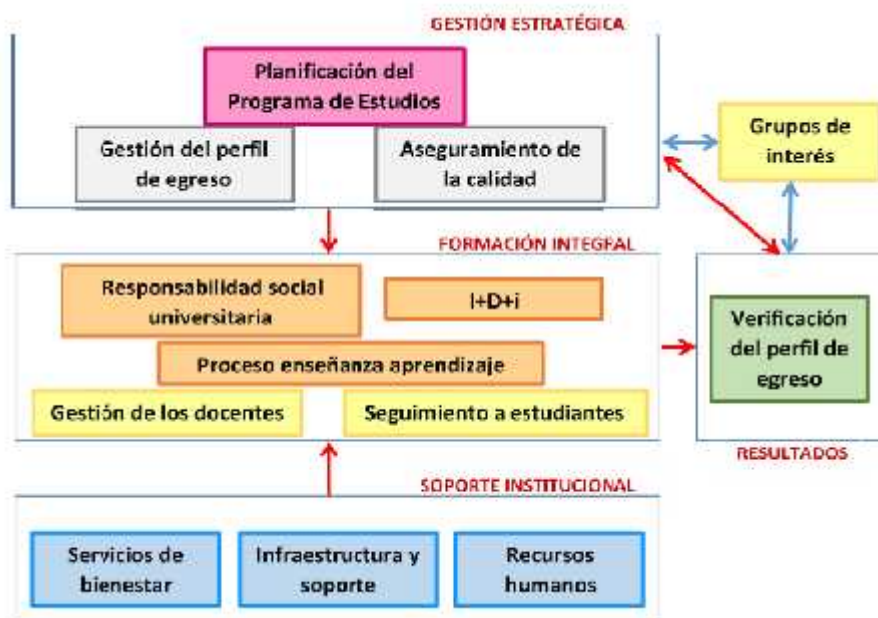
GESTIÓN ESTRATÉGICA

Planificación del Programa de Estudios

Gestión del perfil de egreso

Aseguramiento de la calidad

Grupos de interés

FORMACIÓN INTEGRAL

Responsabilidad social universitaria

I+D+i

Proceso enseñanza aprendizaje

Gestión de los docentes

Seguimiento a estudiantes

Verificación del perfil de egreso

RESULTADOS

SOPORTE INSTITUCIONAL

Servicios de bienestar

Infraestructura y soporte

Recursos humanos